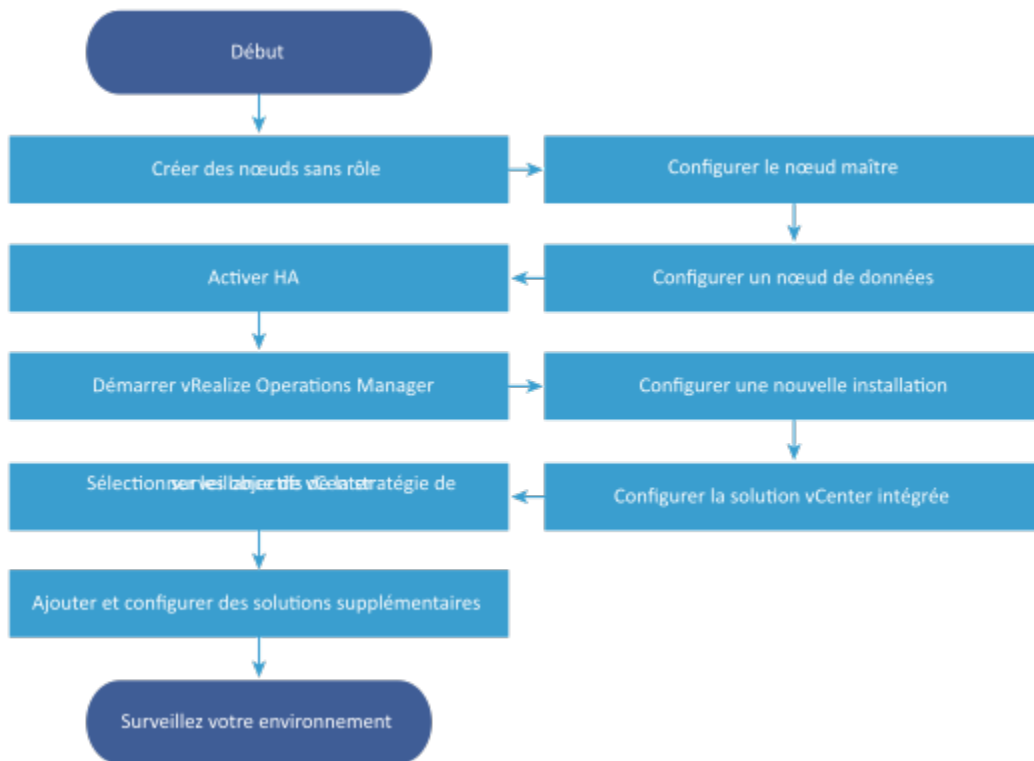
Début

Créer des nœuds sans rôle

Configurer le nœud maître

Configurer un nœud de données

Activer HA

Démarrer vRealize Operations Manager

Configurer une nouvelle installation

Configurer la solution vCenter intégrée

Sélectionner les objectifs de la stratégie de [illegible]

Ajouter et configurer des solutions supplémentaires

Surveillez votre environnement